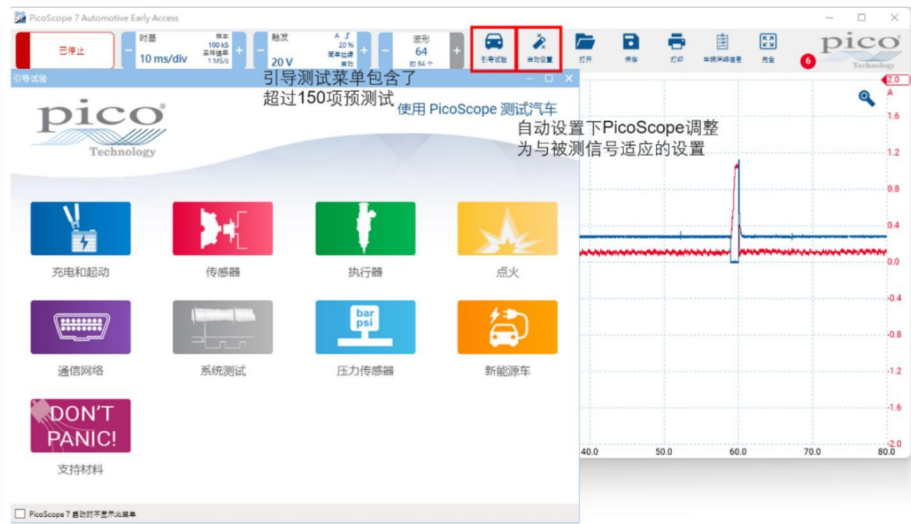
PicoScope 7 Automotive Early Access

已停止

时基
10 ms/div
样本 100 kS 采样速率 1 MS/s

触发
20 V
A 20 % 重新触发 自动

波形
64
的 64 个

引导试验
自动设置
打开
保存
打印
车辆详细信息
完全

pico Technology

6

引导试验

引导测试菜单包含了超过150项预测试

使用 PicoScope 测试汽车

自动设置下PicoScope调整为与被测信号适应的设置

pico Technology

充电和起动
传感器
执行器
点火

通信网络
系统测试
bar psi
压力传感器
新能源车

DON'T PANIC!
支持材料

PicoScope 7 启动时不显示此菜单

2.0
A
1.6
1.2
0.8
0.4
0.0
-0.4
-0.8
-1.2
-1.6
-2.0

40.0
50.0
60.0
70.0
80.0